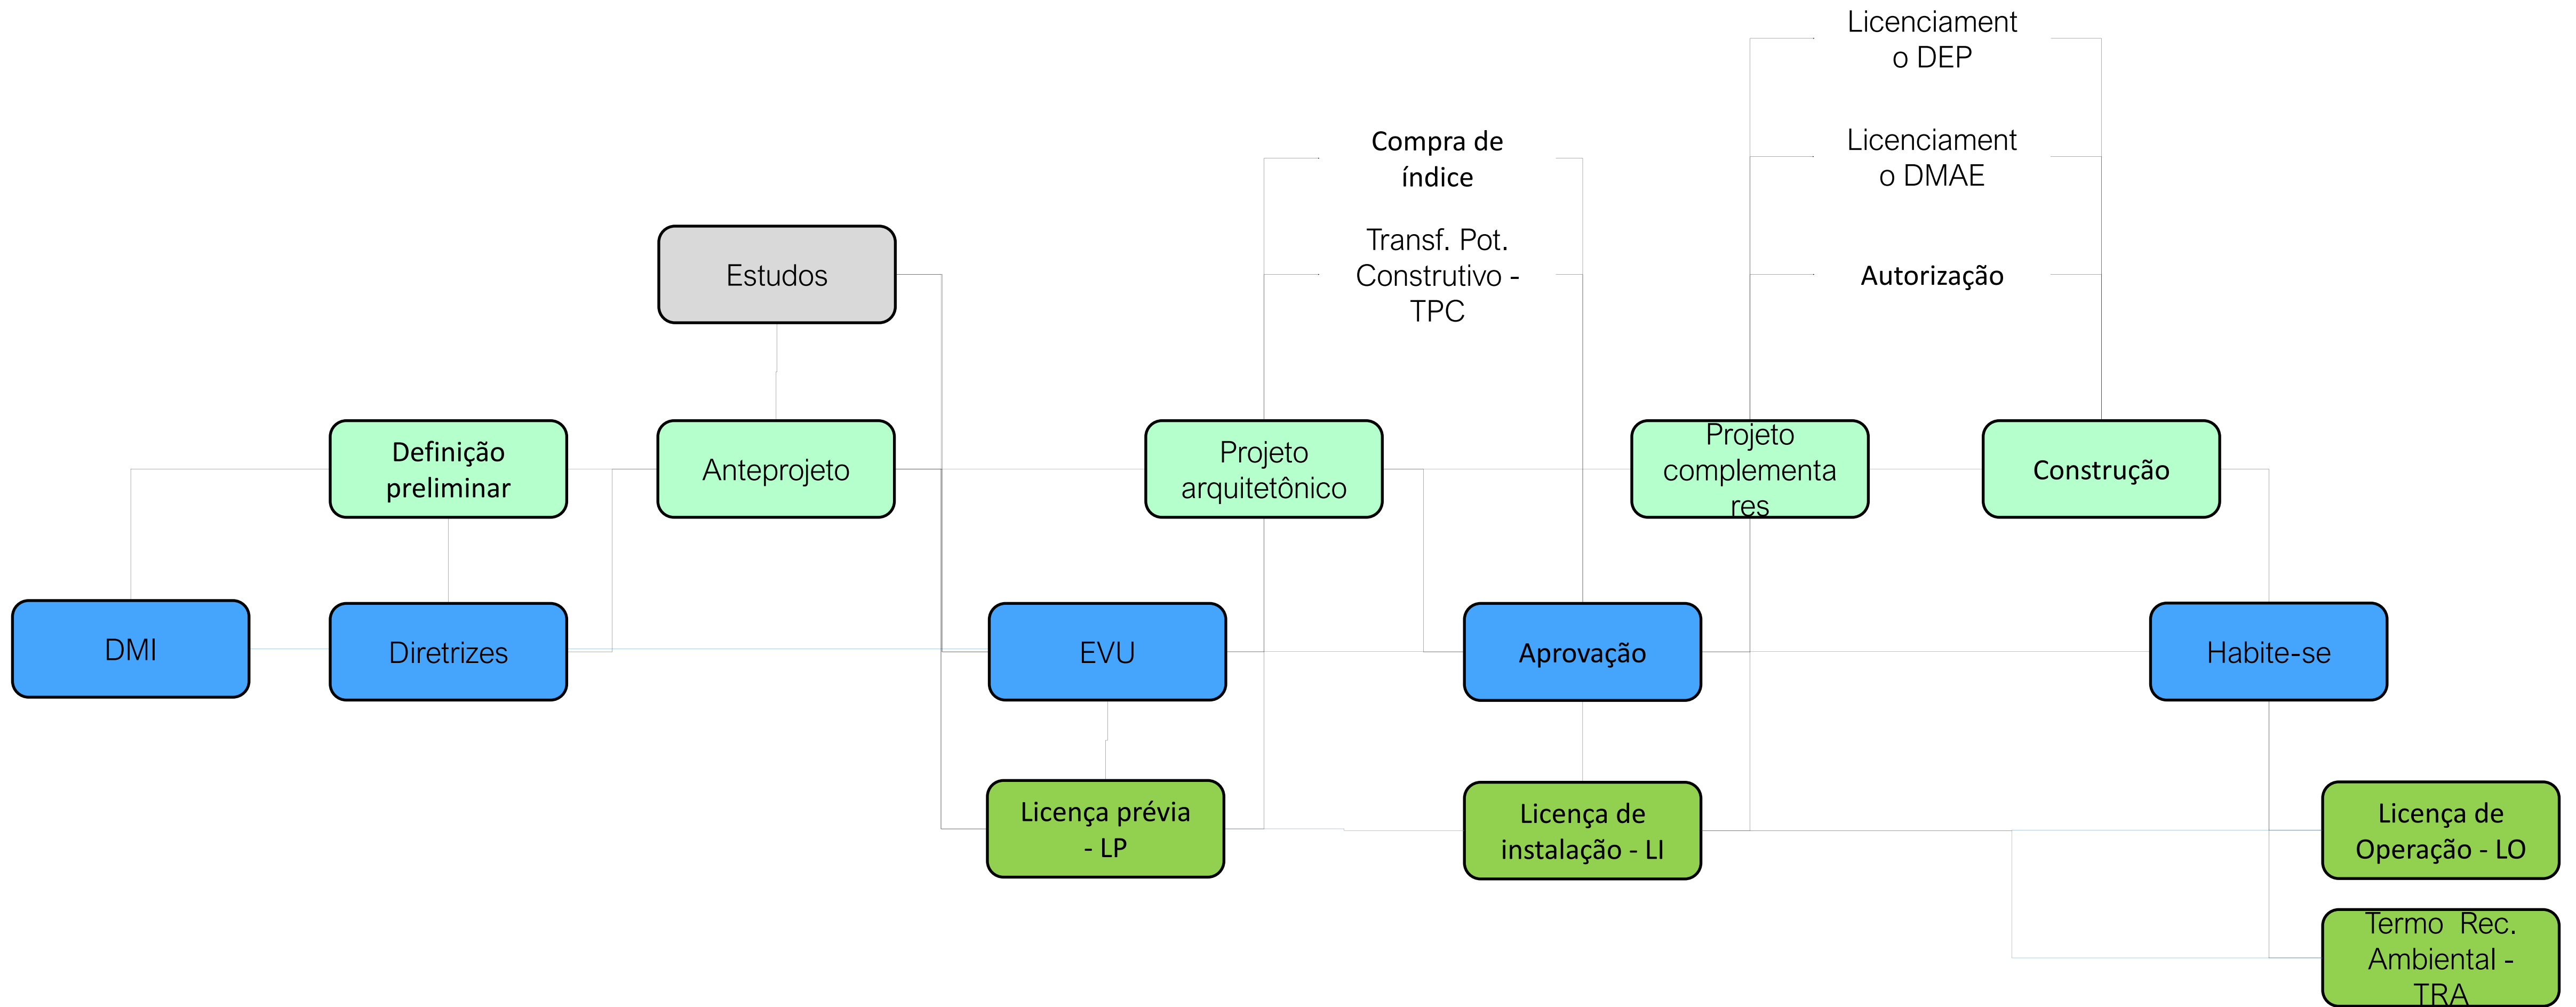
Licenciamento DEP

Licenciamento DMAE

Autorização

Compra de índice

Transf. Pot. Construtivo - TPC

Estudos

Definição preliminar

Anteprojeto

Projeto arquitetônico

Projeto complementares

Construção

DMI

Diretrizes

EVU

Aprovação

Habite-se

Licença prévia - LP

Licença de instalação - LI

Licença de Operação - LO

Termo Rec. Ambiental - TRA